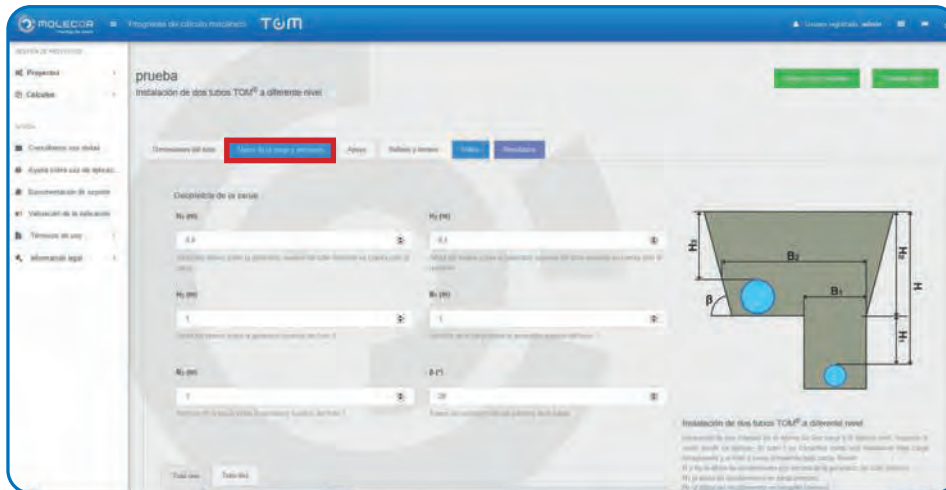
MOLECOR ≡ Programa de cálculo mecánico TOM

Usuario registrado: admin

GESTIÓN DE PROYECTOS

Proyectos

Cálculos

AYUDA

Consultenos sus dudas

Ayuda sobre uso de aplicac

Documentación de soporte

Valoración de la aplicación

Términos de uso

Información legal

prueba

Instalación de dos tubos TOM® a diferente nivel

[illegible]

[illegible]

Dimensiones del tubo

Datos de la zanja y terreno

Apoyo

Relleno y terreno

Tráfico

Resultados

Geometría de la zanja

$H_1$ (m)

4,4

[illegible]

$H_2$ (m)

0,1

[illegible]

$H_3$ (m)

1

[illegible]

$B_1$ (m)

1

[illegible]

$B_2$ (m)

1

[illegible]

β (°)

30

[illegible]

$H_2$

$B_2$

$H_0$

$B_1$

H

β

H

Instalación de dos tubos TOM® a diferente nivel

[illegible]

Tubo sup.

Tubo inf.